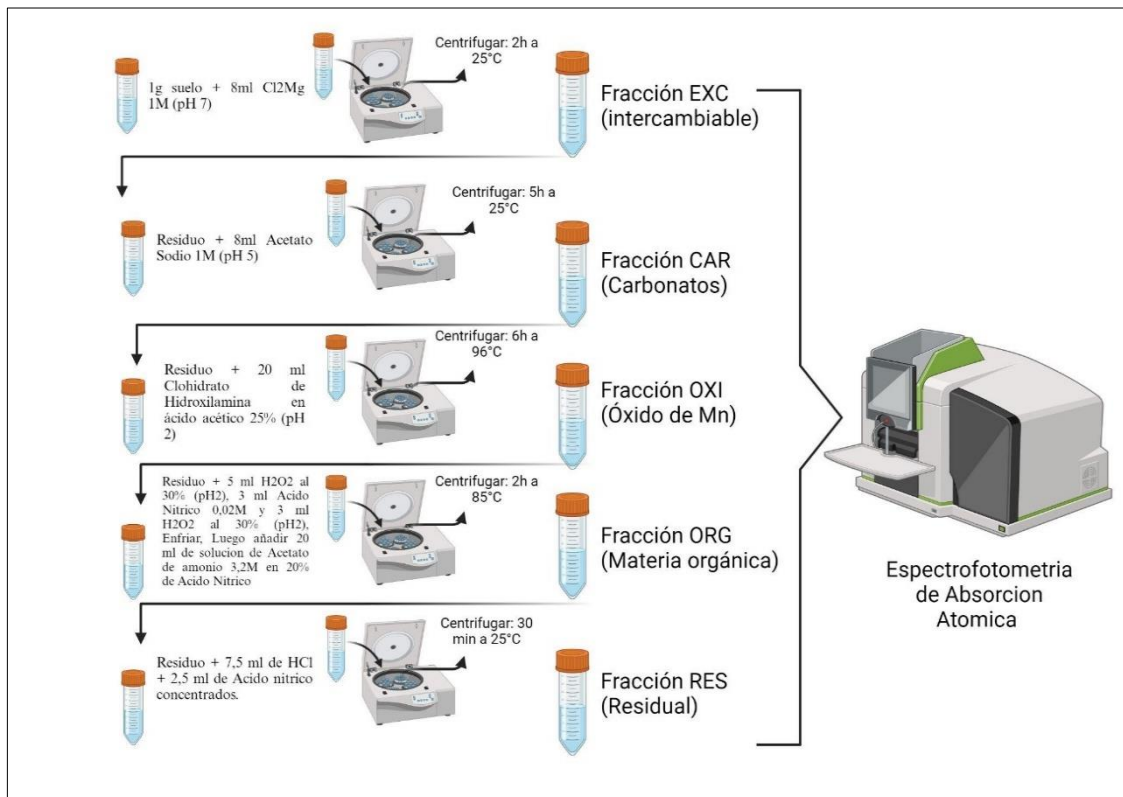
1g suelo + 8ml Cl2Mg 1M (pH 7)

Centrifugar: 2h a 25°C

Fracción EXC (intercambiable)

Residuo + 8ml Acetato Sodio 1M (pH 5)

Centrifugar: 5h a 25°C

Fracción CAR (Carbonatos)

Residuo + 20 ml Clohidrato de Hidroxilamina en ácido acético 25% (pH 2)

Centrifugar: 6h a 96°C

Fracción OXI (Óxido de Mn)

Residuo + 5 ml H2O2 al 30% (pH2), 3 ml Acido Nitrico 0,02M y 3 ml H2O2 al 30% (pH2), Enfriar, Luego añadir 20 ml de solucion de Acetato de amonio 3,2M en 20% de Acido Nitrico

Centrifugar: 2h a 85°C

Fracción ORG (Materia orgánica)

Residuo + 7,5 ml de HCl + 2,5 ml de Acido nitrico concentrados.

Centrifugar: 30 min a 25°C

Fracción RES (Residual)

Espectrofotometria de Absorcion Atomica